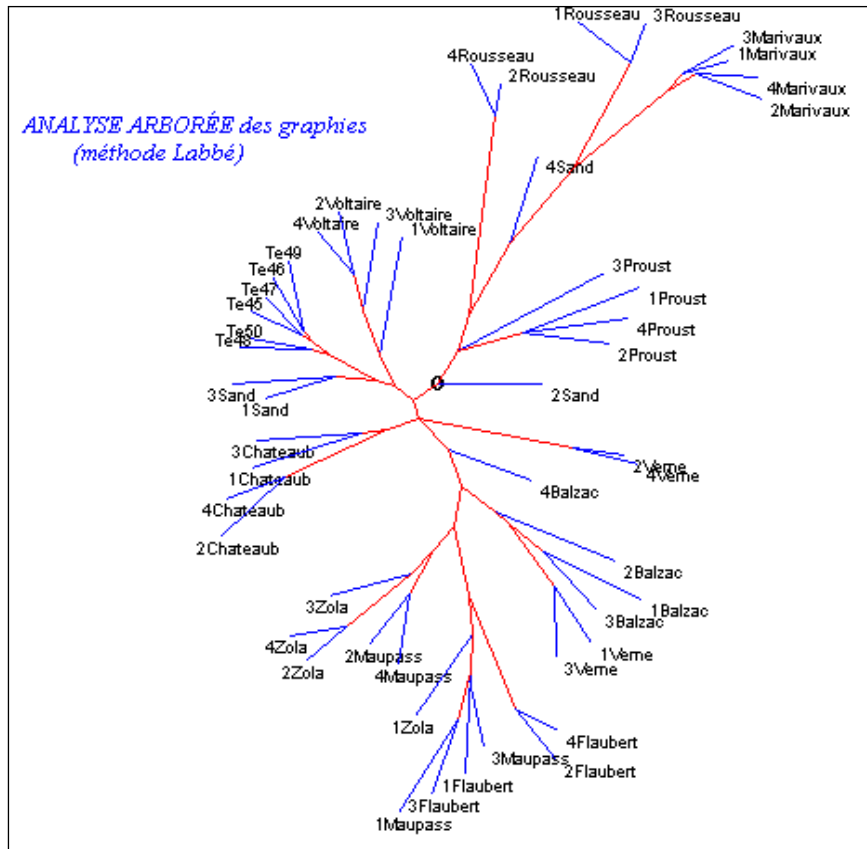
ANALYSE ARBORÉE des graphies
(méthode Labbé)

1Rousseau
3Rousseau
4Rousseau
2Rousseau
3Marivaux
1Marivaux
4Marivaux
2Marivaux
4Sand
2Voltaire
3Voltaire
4Voltaire
1Voltaire
Te49
Te46
Te47
Te45
Te50
Te48
3Proust
1Proust
4Proust
2Proust
3Sand
1Sand
O
2Sand
3Chateaub
1Chateaub
4Chateaub
2Chateaub
2Verne
4Verne
4Balzac
2Balzac
1Balzac
3Balzac
1Verne
3Verne
3Zola
4Zola
2Zola
2Maupass
4Maupass
1Zola
3Maupass
4Flaubert
2Flaubert
1Flaubert
3Flaubert
1Maupass